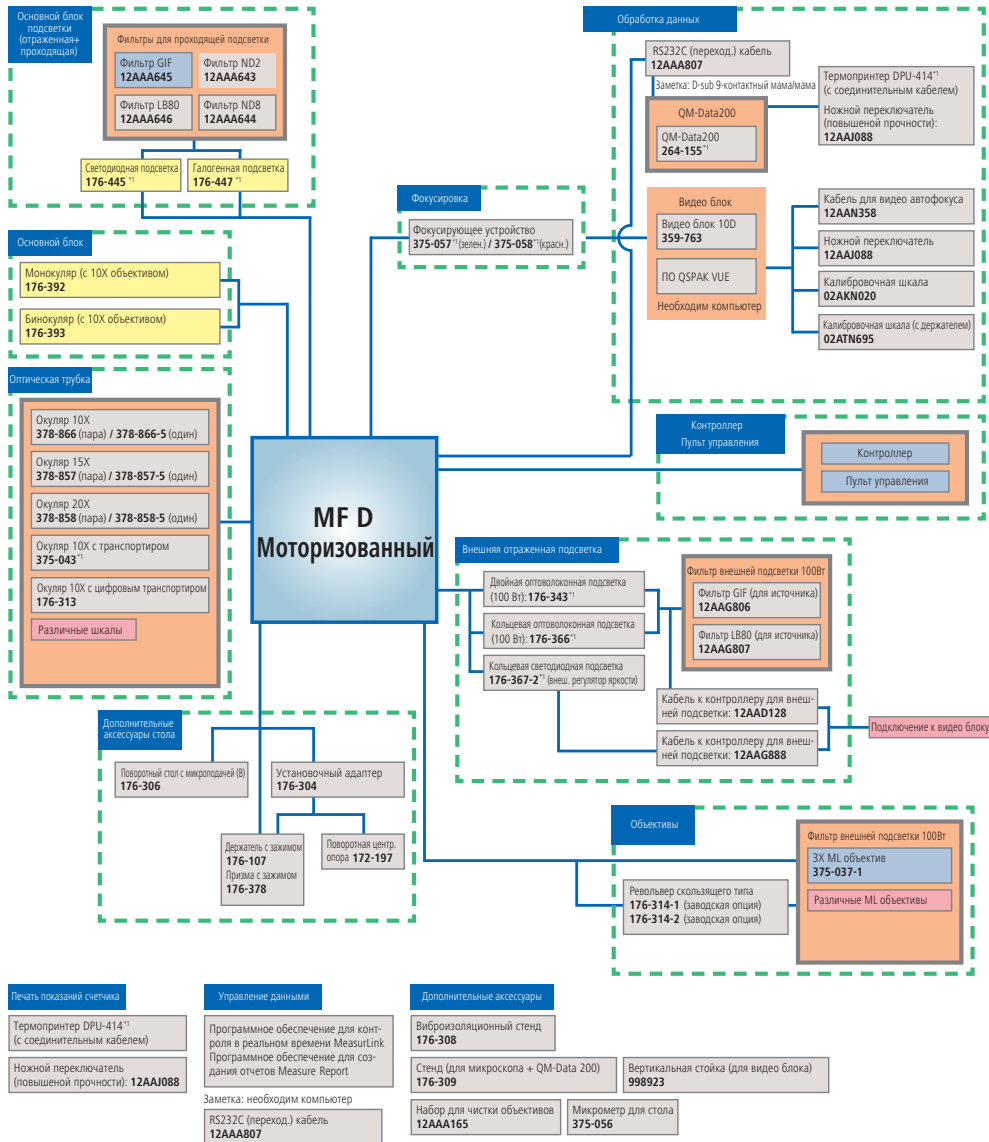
Основной блок подсветки (отраженная+проходящая)

Фильтры для проходящей подсветки

Фильтр GIF
12AAA645

Фильтр ND2
12AAA643

Фильтр LB80
12AAA646

Фильтр ND8
12AAA644

Светодиодная подсветка
176-445 *1

Галогенная подсветка
176-447 *1

Основной блок

Монокуляр (с 10X объективом)
176-392

Бинокуляр (с 10X объективом)
176-393

Оптическая трубка

Окуляр 10X
378-866 (пара) / 378-866-5 (один)

Окуляр 15X
378-857 (пара) / 378-857-5 (один)

Окуляр 20X
378-858 (пара) / 378-858-5 (один)

Окуляр 10X с транспортиром
375-043 *1

Окуляр 10X с цифровым транспортиром
176-313

Различные шкалы

Фокусировка

Фокусирующее устройство
375-057 *1 (зелен.) / 375-058 *1 (красн.)

Обработка данных

RS232C (переход.) кабель
12AAA807

Заметка: D-sub 9-контактный мама/мама

QM-Data200

QM-Data200
264-155 *1

Термопринтер DPU-414 *1
(с соединительным кабелем)

Ножной переключатель
(повышеной прочности):
12AAJ088

Видео блок

Видео блок 10D
359-763

ПО QSPAK VUE

Необходим компьютер

Кабель для видео автофокуса
12AAN358

Ножной переключатель
12AAJ088

Калибровочная шкала
02AKN020

Калибровочная шкала (с держателем)
02ATN695

Контроллер
Пульт управления

Контроллер

Пульт управления

MF D
Моторизованный

Внешняя отраженная подсветка

Двойная оптоволоконная подсветка
(100 Вт): 176-343 *1

Кольцевая оптоволоконная подсветка
(100 Вт): 176-366 *1

Кольцевая светодиодная подсветка
176-367-2 *1 (внеш. регулятор яркости)

Фильтр внешней подсветки 100Вт

Фильтр GIF (для источника)
12AAG806

Фильтр LB80 (для источника)
12AAG807

Кабель к контроллеру для внешней подсветки: 12AAD128

Кабель к контроллеру для внешней подсветки: 12AAG888

Подключение к видео блоку

Дополнительные аксессуары стола

Поворотный стол с микроподачей (В)
176-306

Установочный адаптер
176-304

Держатель с зажимом
176-107
Призма с зажимом
176-378

Поворотная центр. опора 172-197

Объективы

Револьвер скользящего типа
176-314-1 (заводская опция)
176-314-2 (заводская опция)

Фильтр внешней подсветки 100Вт

3X ML объектив
375-037-1

Различные ML объективы

Печать показаний счетчика

Термопринтер DPU-414 *1
(с соединительным кабелем)

Ножной переключатель
(повышеной прочности): 12AAJ088

Управление данными

Программное обеспечение для контроля в реальном времени MeasurLink
Программное обеспечение для создания отчетов Measure Report

Заметка: необходим компьютер

RS232C (переход.) кабель
12AAA807

Дополнительные аксессуары

Виброизоляционный стенд
176-308

Стенд (для микроскопа + QM-Data 200)
176-309

Вертикальная стойка (для видео блока)
998923

Набор для чистки объективов
12AAA165

Микрометр для стола
375-056